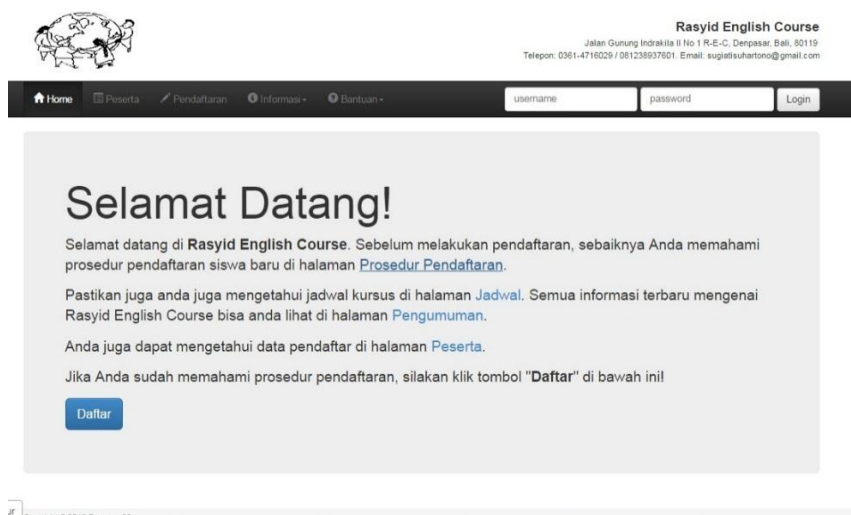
Rasyid English Course
Jalan Gunung Indrakila II No 1 R-E-C, Denpasar, Bali, 80119
Telepon: 0361-4716029 / 081238937601. Email: sugiatisuhartono@gmail.com

Home Peserta Pendaftaran Informasi Bantuan username password Login

Selamat Datang!

Selamat datang di **Rasyid English Course**. Sebelum melakukan pendaftaran, sebaiknya Anda memahami prosedur pendaftaran siswa baru di halaman Prosedur Pendaftaran.

Pastikan juga anda juga mengetahui jadwal kursus di halaman Jadwal. Semua informasi terbaru mengenai Rasyid English Course bisa anda lihat di halaman Pengumuman.

Anda juga dapat mengetahui data pendaftar di halaman Peserta.

Jika Anda sudah memahami prosedur pendaftaran, silakan klik tombol "**Daftar**" di bawah ini!

Daftar

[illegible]